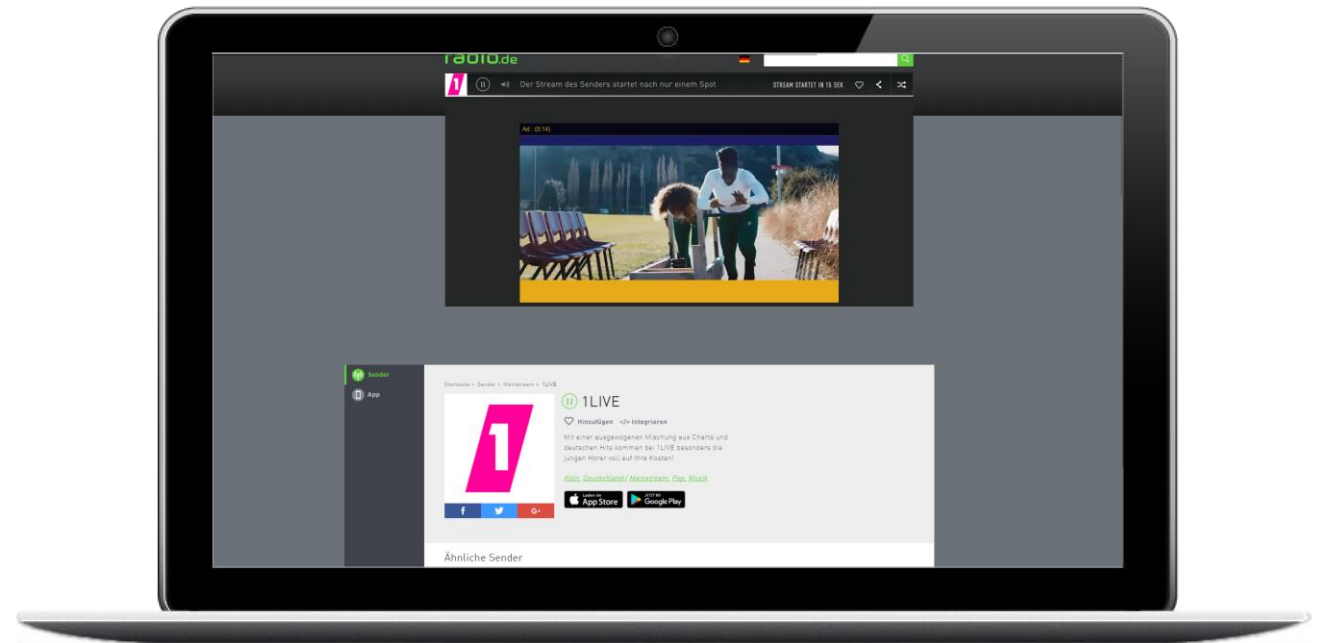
radio.de

1

Der Stream des Senders startet nach nur einem Spot

STREAM STARTET IN 15 SEK

Ad : (0:14)

Sender

App

Startseite > Sender > Mainstream > 1LIVE

1LIVE

Hinzufügen </> Integrieren

Mit einer ausgewogenen Mischung aus Charts und deutschen Hits kommen bei 1LIVE besonders die jungen Hörer voll auf ihre Kosten!

Köln, Deutschland / Mainstream, Pop, Musik

1

f G+

Laden im App Store

JETZT BEI Google Play

Ähnliche Sender